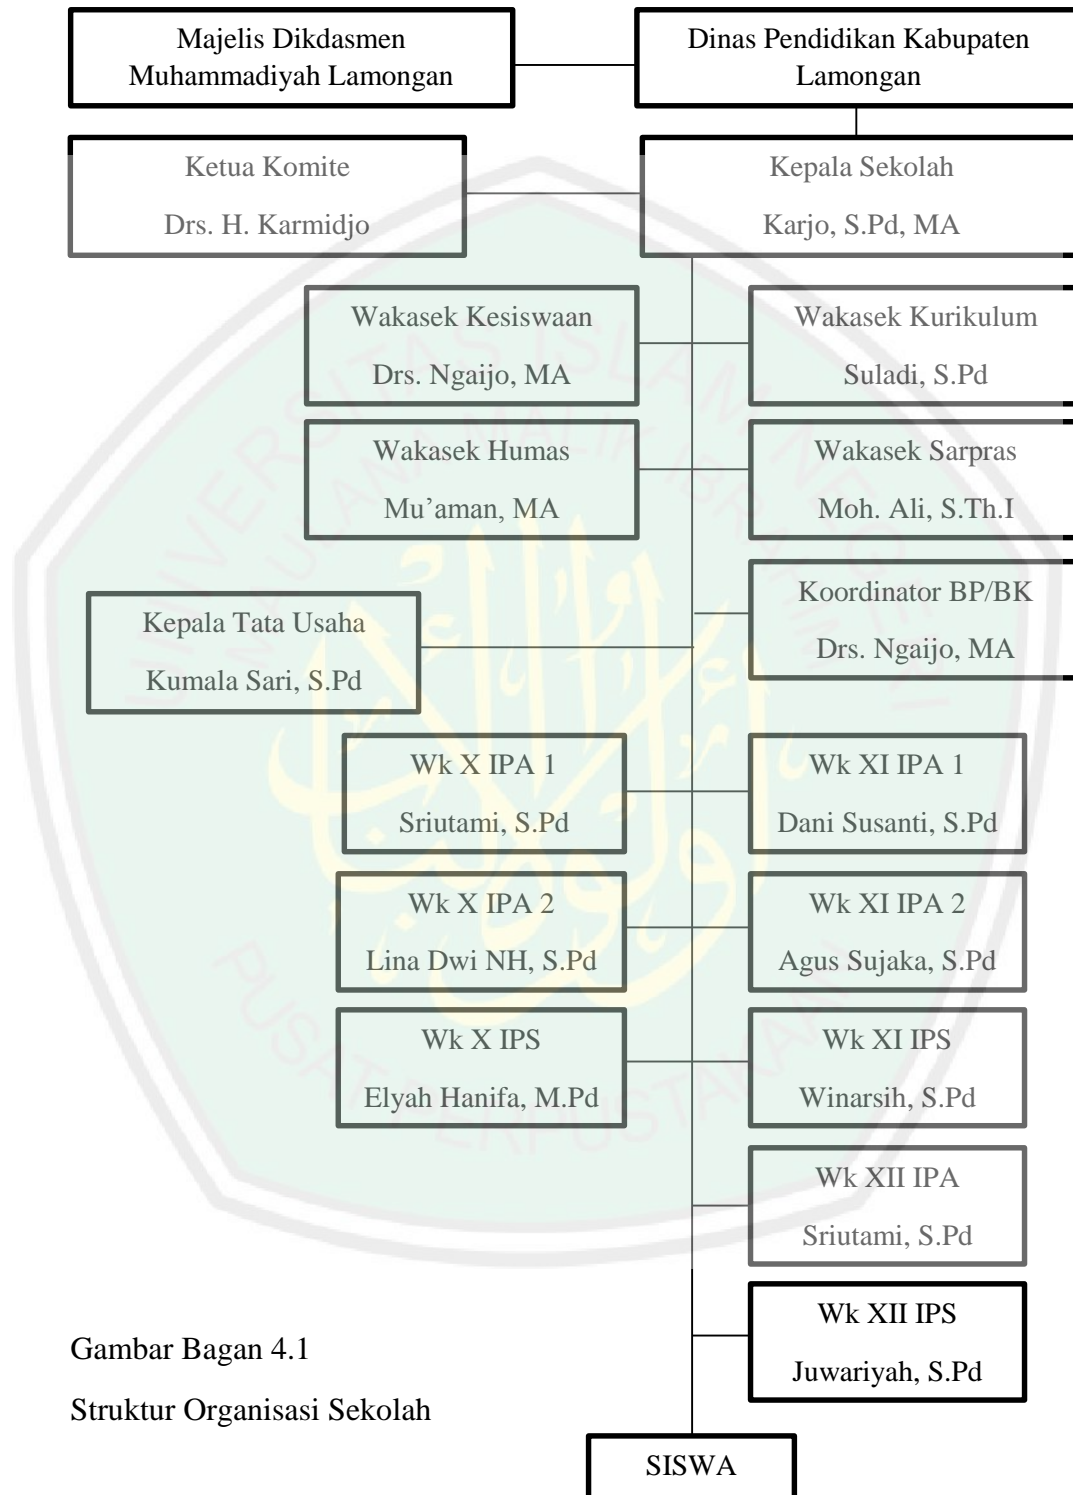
Majelis Dikdasmen Muhammadiyah Lamongan

Dinas Pendidikan Kabupaten Lamongan

Ketua Komite
Drs. H. Karmidjo

Kepala Sekolah
Karjo, S.Pd, MA

Wakasek Kesiswaan
Drs. Ngaijo, MA

Wakasek Kurikulum
Suladi, S.Pd

Wakasek Humas
Mu'aman, MA

Wakasek Sarpras
Moh. Ali, S.Th.I

Kepala Tata Usaha
Kumala Sari, S.Pd

Koordinator BP/BK
Drs. Ngaijo, MA

Wk X IPA 1
Sriutami, S.Pd

Wk XI IPA 1
Dani Susanti, S.Pd

Wk X IPA 2
Lina Dwi NH, S.Pd

Wk XI IPA 2
Agus Sujaka, S.Pd

Wk X IPS
Elyah Hanifa, M.Pd

Wk XI IPS
Winarsih, S.Pd

Wk XII IPA
Sriutami, S.Pd

Wk XII IPS
Juwariyah, S.Pd

Gambar Bagan 4.1
Struktur Organisasi Sekolah

SISWA